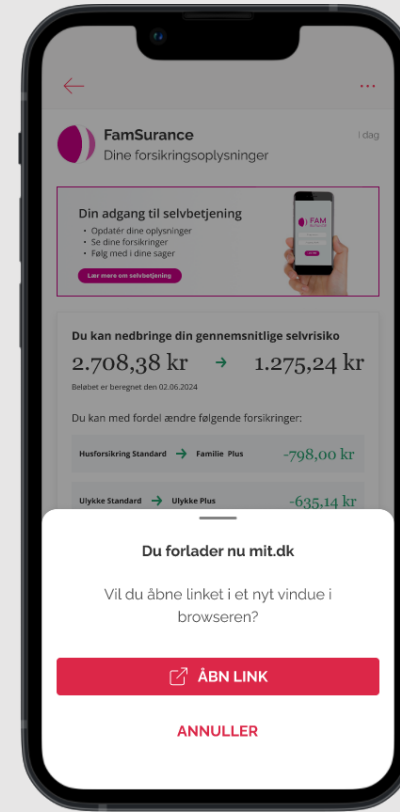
FamSurance

I dag

Dine forsikringsoplysninger

Din adgang til selvbetjening

• Opdatér dine oplysninger
• Se dine forsikringer
• Følg med i dine sager

Lær mere om selvbetjening

FAM

Du kan nedbringe din gennemsnitlige selvrisiko

2.708,38 kr → 1.275,24 kr

Beløbet er beregnet den 02.06.2024

Du kan med fordel ændre følgende forsikringer:

Husforsikring Standard → Familie Plus -798,00 kr

Ulykke Standard → Ulykke Plus -635,14 kr

Du forlader nu mit.dk

Vil du åbne linket i et nyt vindue i browseren?

ÅBN LINK

ANNULLER